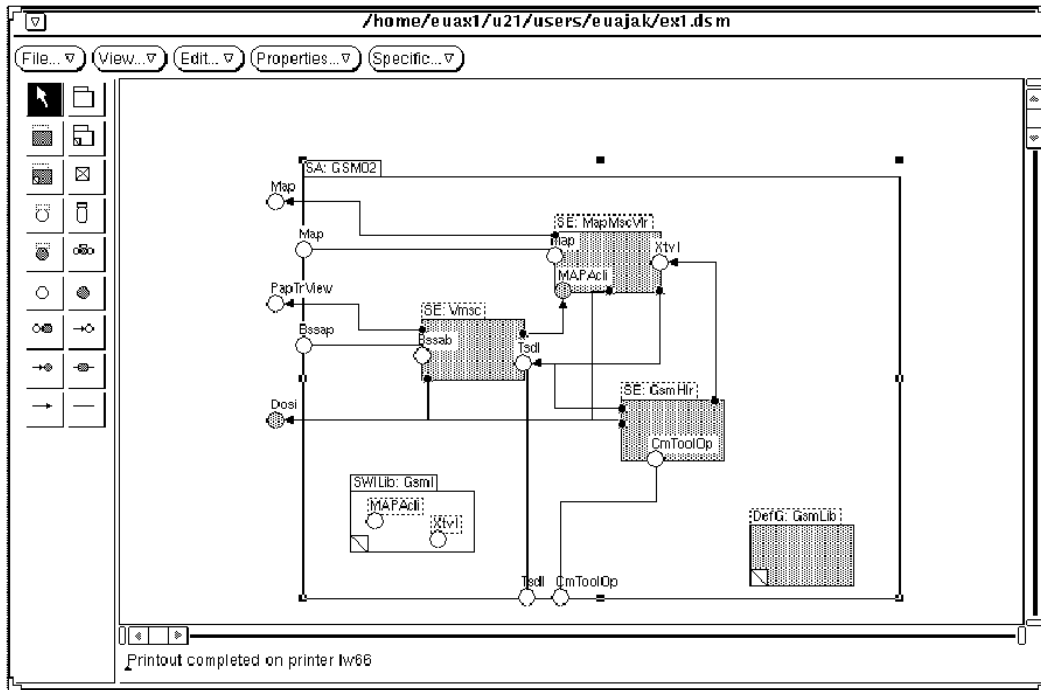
/home/euax1/u21/users/euajak/ex1.dsm

File... View... Edit... Properties... Specific...

SA: GSM02

Map

Map

PapTrView

Bssap

Dosi

SE: MapMscVlr

Map

Xtvl

MAPAcli

SE: Vmsc

Bssab

Tsdl

SE: GsmHlr

CmToolOp

SWILib: Gsml

MAPAcli

Xtvl

DefG: GsmLib

Tsdl

CmToolOp

Printout completed on printer lw66